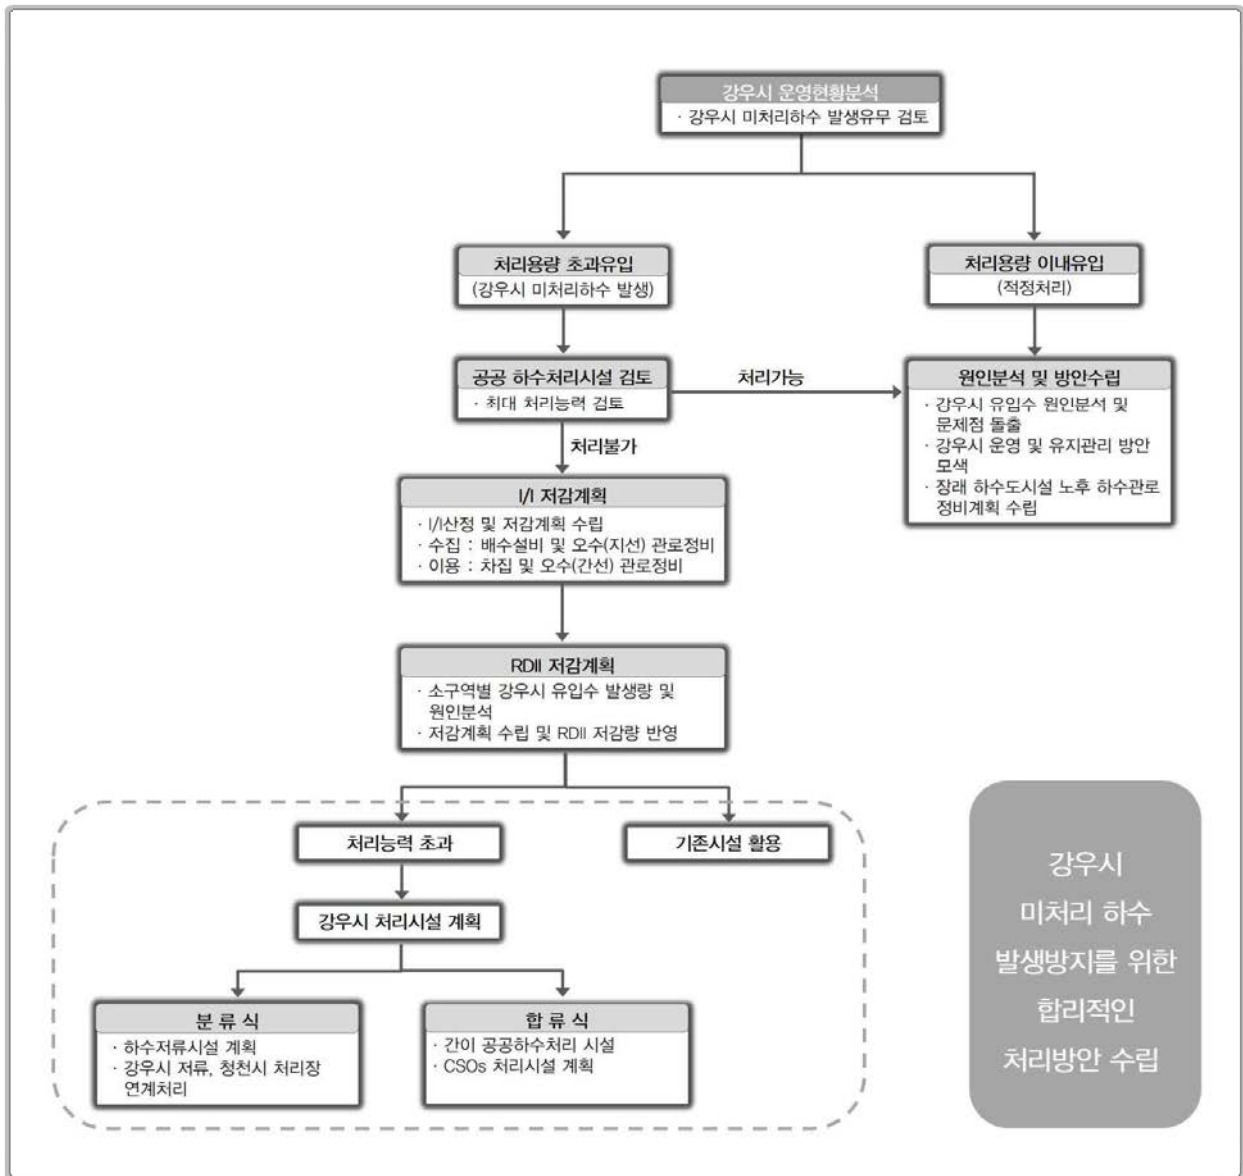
강우시 운영현황분석
· 강우시 미처리하수 발생유무 검토

처리용량 초과유입
(강우시 미처리하수 발생)

처리용량 이내유입
(적정처리)

공공 하수처리시설 검토
· 최대 처리능력 검토

처리가능

원인분석 및 방안수립
· 강우시 유입수 원인분석 및 문제점 돌출
· 강우시 운영 및 유지관리 방안 모색
· 장래 하수도시설 노후 하수관로 정비계획 수립

처리불가

I/I 저감계획
· I/I산정 및 저감계획 수립
· 수집 : 배수설비 및 오수(지선) 관로정비
· 이용 : 차집 및 오수(간선) 관로정비

RDII 저감계획
· 소구역별 강우시 유입수 발생량 및 원인분석
· 저감계획 수립 및 RDII 저감량 반영

처리능력 초과

기존시설 활용

강우시 처리시설 계획

분 류 식
· 하수저류시설 계획
· 강우시 저류, 청천시 처리장 연계처리

합 류 식
· 간이 공공하수처리 시설
· CSOs 처리시설 계획

강우시 미처리 하수 발생방지를 위한 합리적인 처리방안 수립